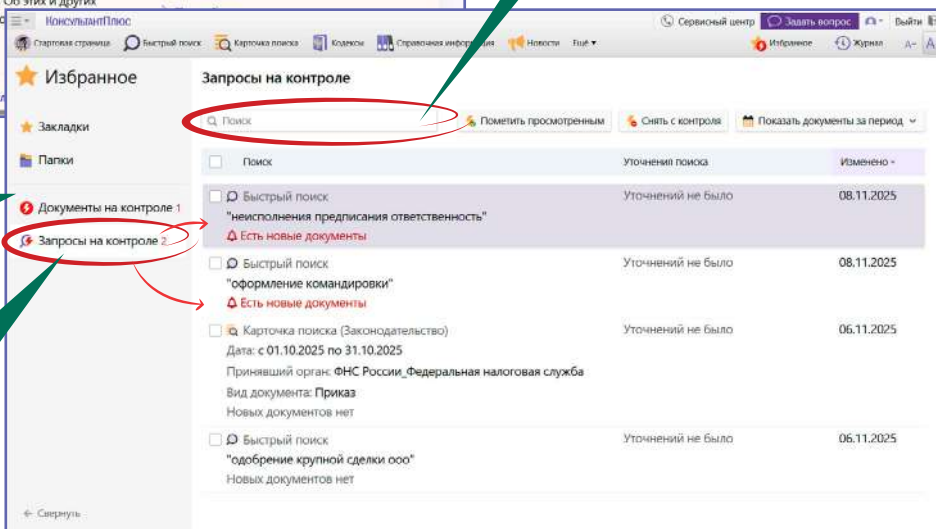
Об этих и других

КонсультантПлюс

Сервисный центр Задать вопрос Выйти

Стартовая страница Быстрый поиск Карточка поиска Кодексы Справочная информация Новости Ещё

Избранное Журнал

Избранное

Закладки

Папки

Документы на контроле 1

Запросы на контроле 2

Свернуть

Запросы на контроле

Поиск

Пометить просмотренным

Снять с контроля

Показать документы за период

| Поиск | Уточнения поиска | Изменено |
|---|---|---|
| Быстрый поиск "неисполнения предписания ответственность" Есть новые документы | Уточнений не было | 08.11.2025 |
| Быстрый поиск "оформление командировки" Есть новые документы | Уточнений не было | 08.11.2025 |
| Карточка поиска (Законодательство) Дата: с 01.10.2025 по 31.10.2025 Принявший орган: ФНС России_Федеральная налоговая служба Вид документа: Приказ Новых документов нет | Уточнений не было | 06.11.2025 |
| Быстрый поиск "одобрение крупной сделки ооо" Новых документов нет | Уточнений не было | 06.11.2025 |